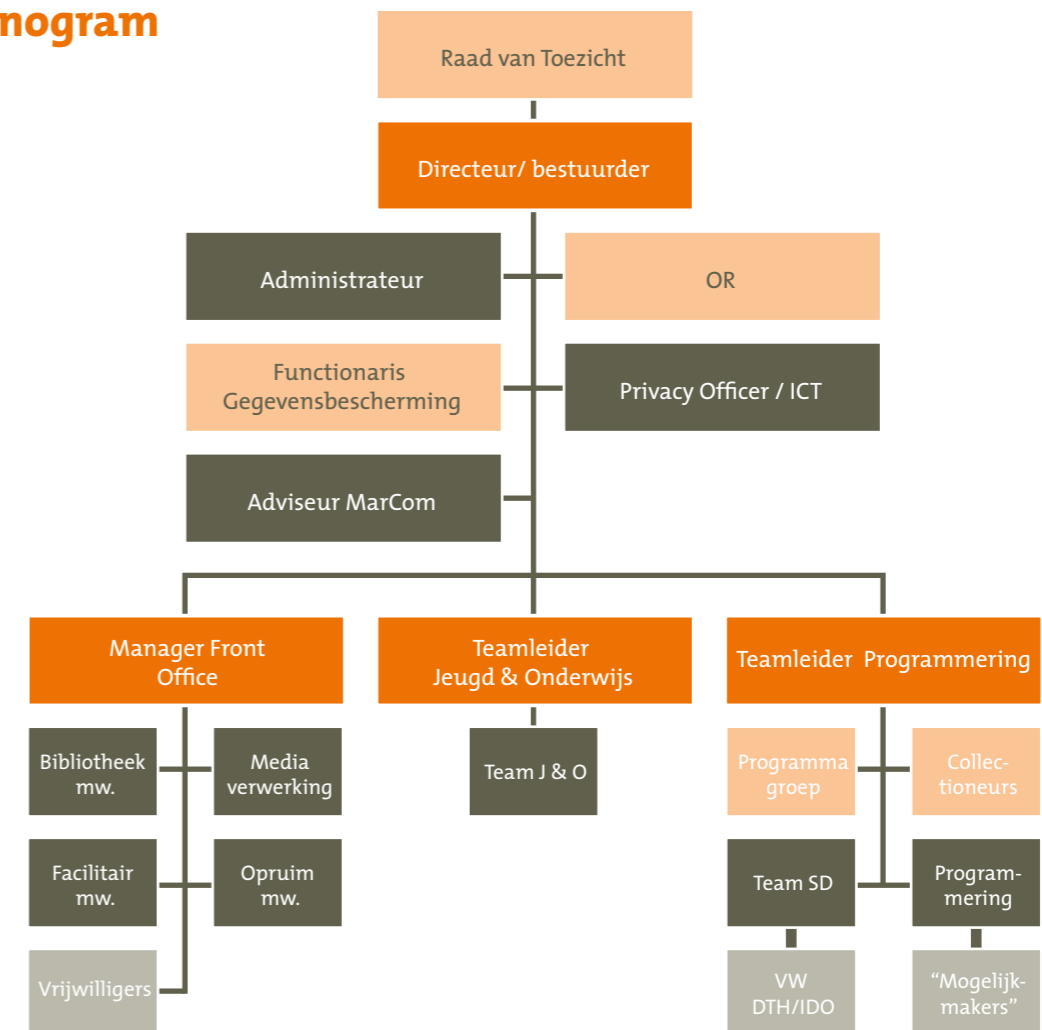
nogram

Raad van Toezicht

Directeur/ bestuurder

Administrateur

OR

Functionaris Gegevensbescherming

Privacy Officer / ICT

Adviseur MarCom

Manager Front Office

Teamleider Jeugd & Onderwijs

Teamleider Programmering

Bibliotheek mw.

Media verwerking

Facilitair mw.

Opruim mw.

Vrijwilligers

Team J & O

Programma groep

Collectioneurs

Team SD

Programmering

VW DTH/IDO

“Mogelijkmakers”